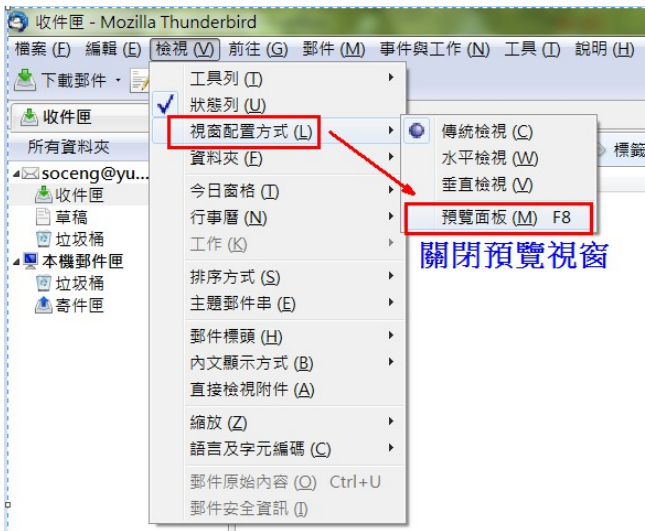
收件匣 - Mozilla Thunderbird

檔案 (F) 編輯 (E) 檢視 (V) 前往 (G) 郵件 (M) 事件與工作 (N) 工具 (T) 說明 (H)

下載郵件

收件匣

所有資料夾

soceng@yu...
收件匣
草稿
垃圾桶
本機郵件匣
垃圾桶
寄件匣

工具列 (T)
狀態列 (U)
視窗配置方式 (L)
資料夾 (F)
今日窗格 (T)
行事曆 (N)
工作 (K)
排序方式 (S)
主題郵件串 (E)
郵件標頭 (H)
內文顯示方式 (B)
直接檢視附件 (A)
縮放 (Z)
語言及字元編碼 (C)
郵件原始內容 (O) Ctrl+U
郵件安全資訊 (I)

傳統檢視 (C)
水平檢視 (W)
垂直檢視 (V)
預覽面板 (M) F8

標籤

關閉預覽視窗